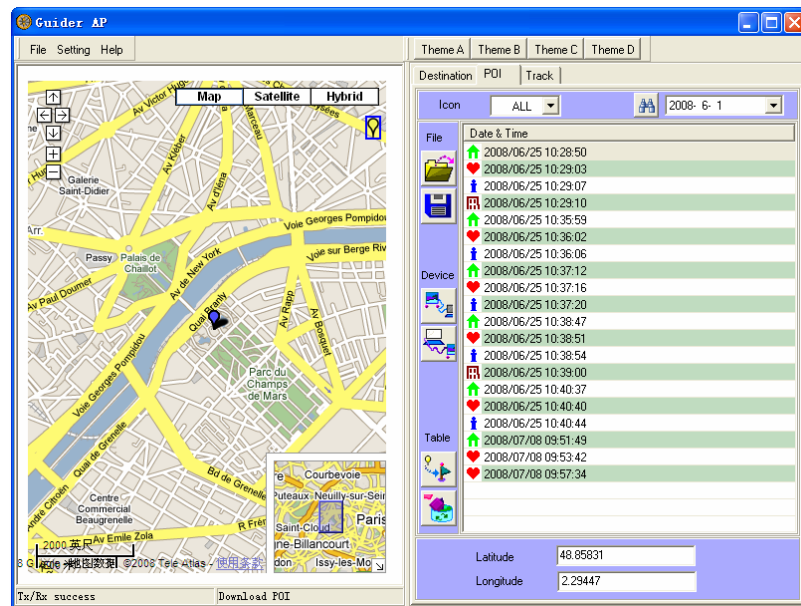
Guider AP

File Setting Help

Theme A Theme B Theme C Theme D

Destination POI Track

Icon ALL 2008- 6- 1

File

Date & Time

| Date & Time |
|---|
| 2008/06/25 10:28:50 |
| 2008/06/25 10:29:03 |
| 2008/06/25 10:29:07 |
| 2008/06/25 10:29:10 |
| 2008/06/25 10:35:59 |
| 2008/06/25 10:36:02 |
| 2008/06/25 10:36:06 |
| 2008/06/25 10:37:12 |
| 2008/06/25 10:37:16 |
| 2008/06/25 10:37:20 |
| 2008/06/25 10:38:47 |
| 2008/06/25 10:38:51 |
| 2008/06/25 10:38:54 |
| 2008/06/25 10:39:00 |
| 2008/06/25 10:40:37 |
| 2008/06/25 10:40:40 |
| 2008/06/25 10:40:44 |
| 2008/07/08 09:51:49 |
| 2008/07/08 09:53:42 |
| 2008/07/08 09:57:34 |

Device

Table

Latitude 48.85831
Longitude 2.29447

Map Satellite Hybrid

Av Victor Hugo Av Kléber Galerie Saint-Didier Av d'Iéna Voie Georges Pompidou Voie sur Berge Riv Arr. Passy Palais de Chaillot Av de New York Av Paul Doumer Quai Branly Av Rapp Av Bosquet Voie Georges Pompidou Parc du Champs de Mars Quai de Grenelle Bd de Grenelle Av Émile Zola Centre Commercial Beaugrenelle Av Emile Zola Courbevoie Puteaux Neuilly-sur-Seine Saint-Cloud Paris ne-Billancourt Issy-les-Mo

2000 英尺
8 Google - 地图数据 ©2008 Tele Atlas 使用条款

Tx/Rx success Download POI